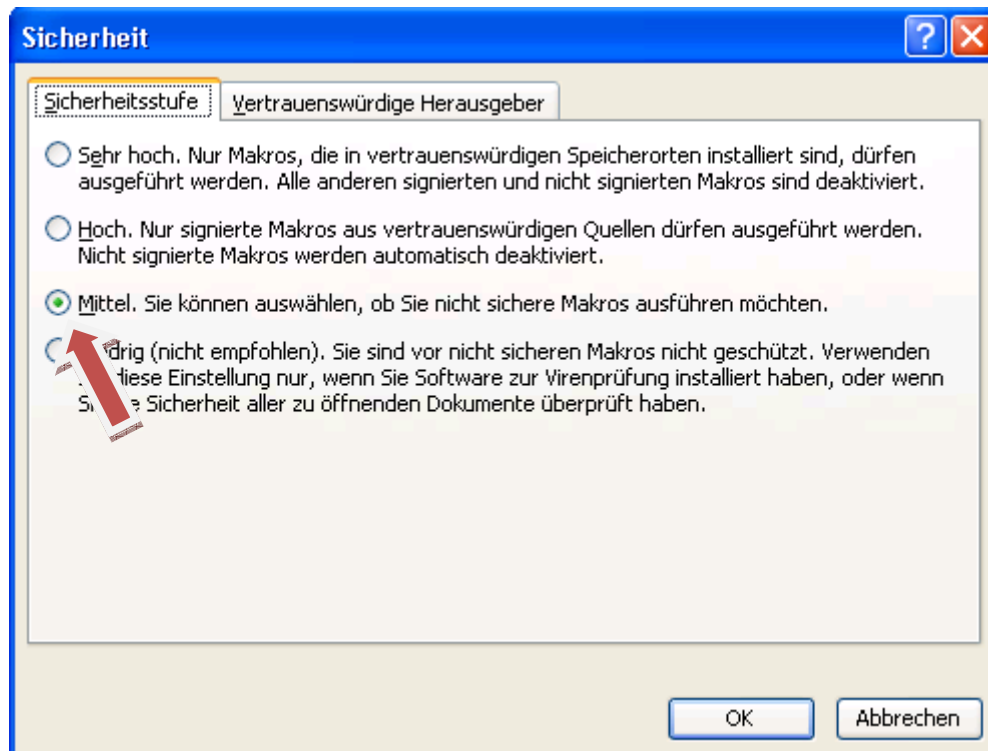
Sicherheit

?

Sicherheitsstufe | Vertrauenswürdige Herausgeber

Sehr hoch. Nur Makros, die in vertrauenswürdigen Speicherorten installiert sind, dürfen ausgeführt werden. Alle anderen signierten und nicht signierten Makros sind deaktiviert.

Hoch. Nur signierte Makros aus vertrauenswürdigen Quellen dürfen ausgeführt werden. Nicht signierte Makros werden automatisch deaktiviert.

Mittel. Sie können auswählen, ob Sie nicht sichere Makros ausführen möchten.

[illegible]rig (nicht empfohlen). Sie sind vor nicht sicheren Makros nicht geschützt. Verwenden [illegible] diese Einstellung nur, wenn Sie Software zur Virenprüfung installiert haben, oder wenn S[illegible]e Sicherheit aller zu öffnenden Dokumente überprüft haben.

OK

Abbrechen